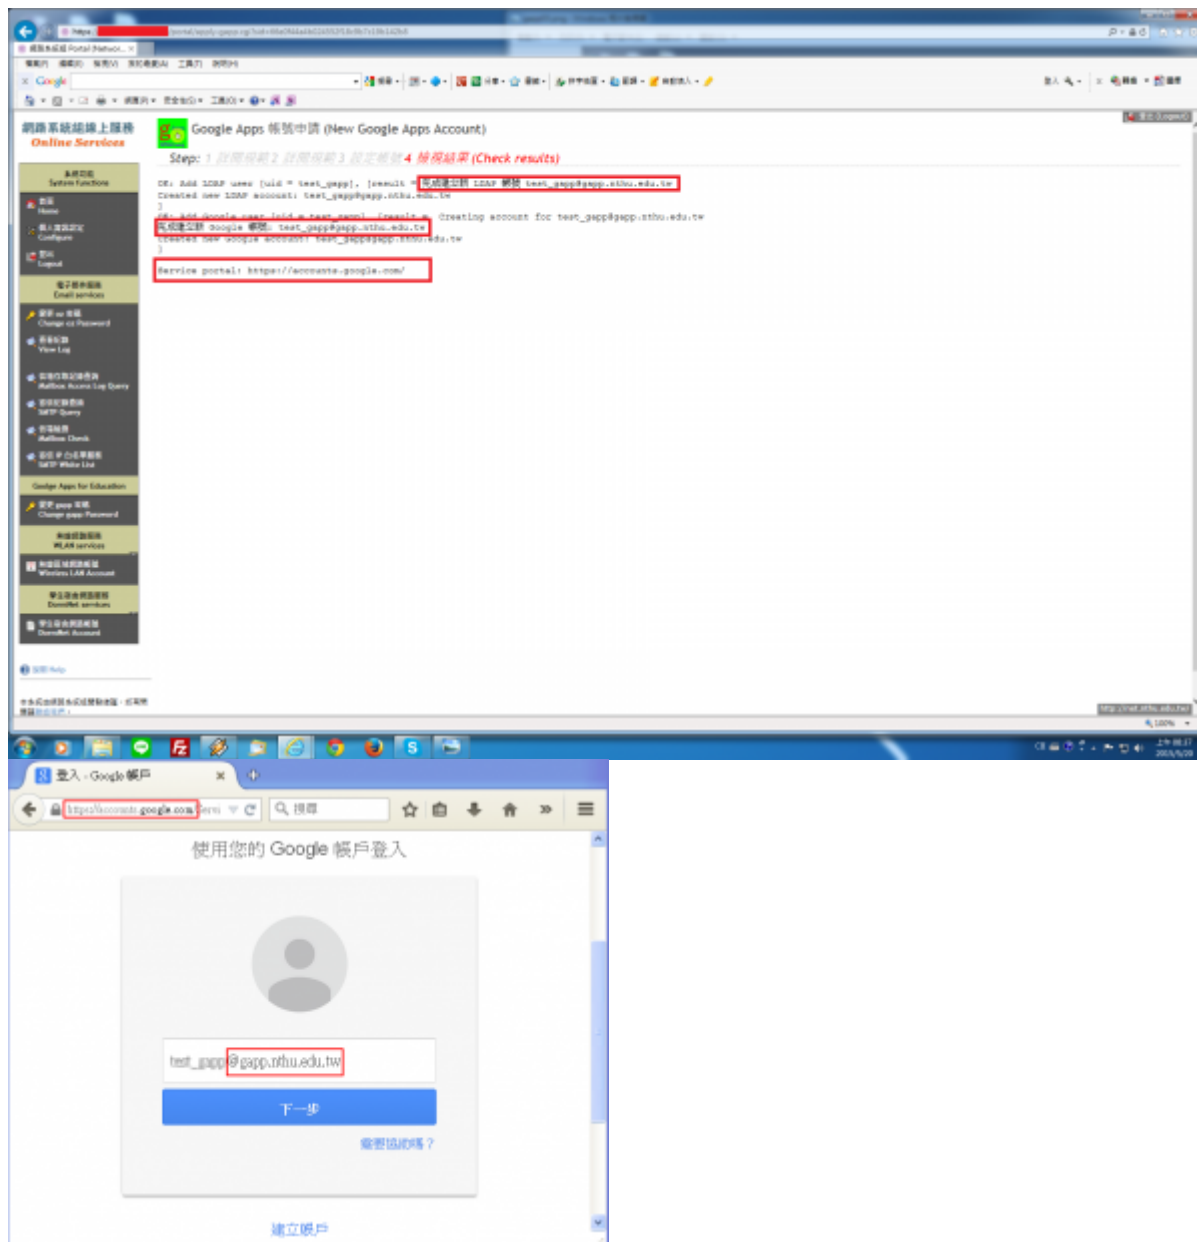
網路系統組線上服務
Online Services

Google Apps 帳號申請 (New Google Apps Account)

Step: 1 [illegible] 2 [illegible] 3 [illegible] 4 檢視結果 (Check results)

系統功能
System Functions
首頁
Home
個人資訊設定
Configure
登出
Logout
電子郵件服務
Email services
變更 oz 密碼
Change oz Password
查看紀錄
View Log
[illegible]
Mailbox Access Log Query
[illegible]
SMTP Query
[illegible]
Mailbox Check
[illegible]
SMTP White List
Google Apps for Education
變更 gapp 密碼
Change gapp Password
無線網路服務
WLAN services
無線區域網路帳號
Wireless LAN Account
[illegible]
DormNet services
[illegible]
DormNet Account

OK: Add LDAP user [uid = test_gapp], [result = 完成建立該 LDAP 帳號 test_gapp@gapp.nthu.edu.tw
Created new LDAP account: test_gapp@gapp.nthu.edu.tw
}
OK: Add Google user [uid = test_gapp], [result = Creating account for test_gapp@gapp.nthu.edu.tw
完成建立該 Google 帳號: test_gapp@gapp.nthu.edu.tw
Created new Google account: test_gapp@gapp.nthu.edu.tw
}

Service portal: https://accounts.google.com/

登入 - Google 帳戶
https://accounts.google.com
搜尋

使用您的 Google 帳戶登入

test_gapp@gapp.nthu.edu.tw

下一步

需要協助嗎？

建立帳戶